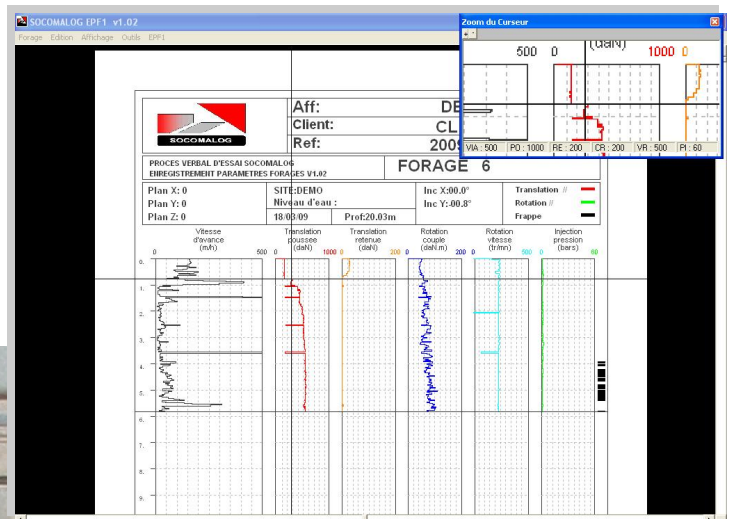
SOCOMALOG EPF1 v1.02

Forage Edition Affichage Outils EPF1

Zoom du Curseur

500 0 (daN) 1000 0

VIA : 500 | PO : 1000 | RE : 200 | CR : 200 | VR : 500 | PI : 60

SOCOMALOG

Aff: DE

Client: CL

Ref: 200

PROCES VERBAL D'ESSAI SOCOMALOG
ENREGISTREMENT PARAMETRES FORAGES V1.02

FORAGE 6

Plan X: 0
Plan Y: 0
Plan Z: 0

SITE:DEMO
Niveau d'eau :
18/03/09 Prof:20.03m

Inc X:00.0°
Inc Y:-00.8°

Translation //
Rotation //
Frappe

Vitesse d'avance (m/h)
0 500

Translation poussee (daN)
0 1000

Translation retenue (daN)
0 200

Rotation couple (daN.m)
0 200

Rotation vitesse (tr/mn)
0 500

Injection pression (bars)
0 60

0.
1.
2.
3.
4.
5.
6.
7.
8.
9.